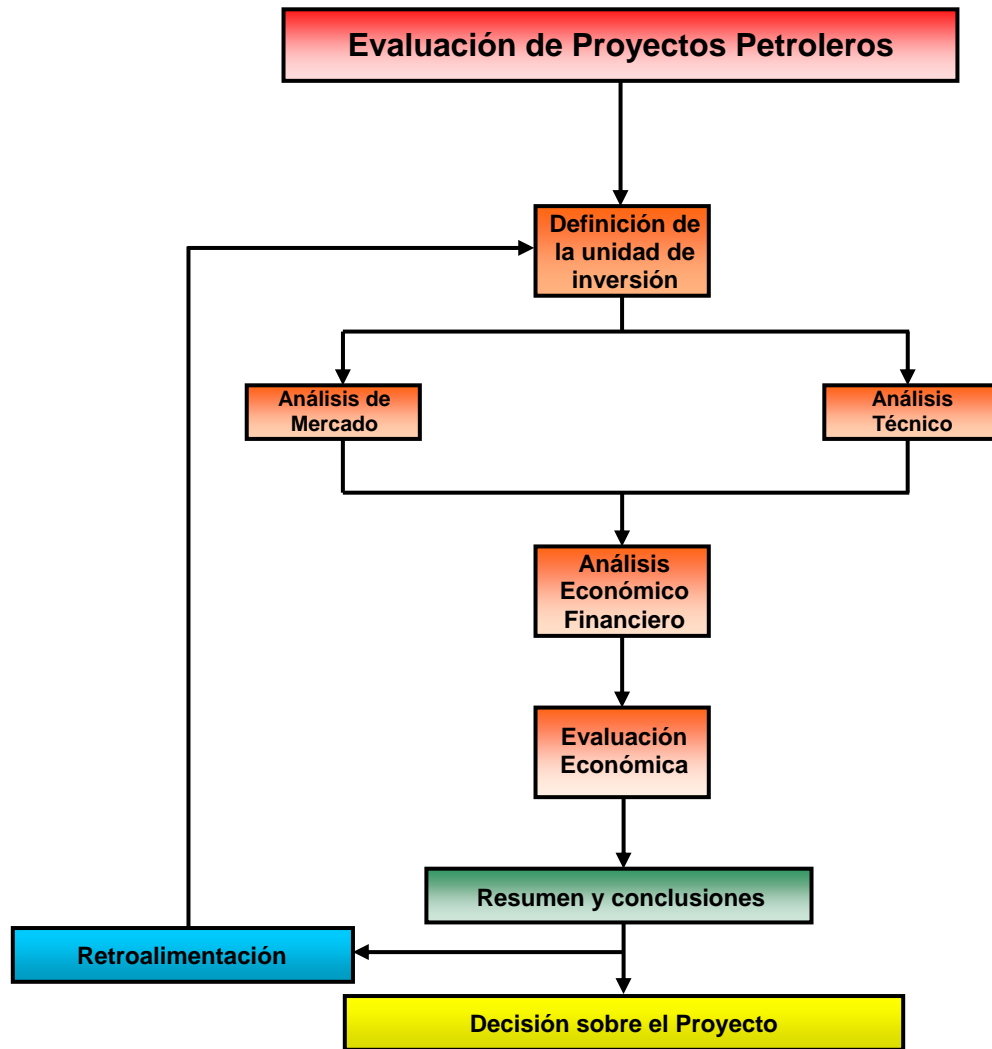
Evaluación de Proyectos Petroleros

Definición de la unidad de inversión

Análisis de Mercado

Análisis Técnico

Análisis Económico Financiero

Evaluación Económica

Resumen y conclusiones

Retroalimentación

Decisión sobre el Proyecto